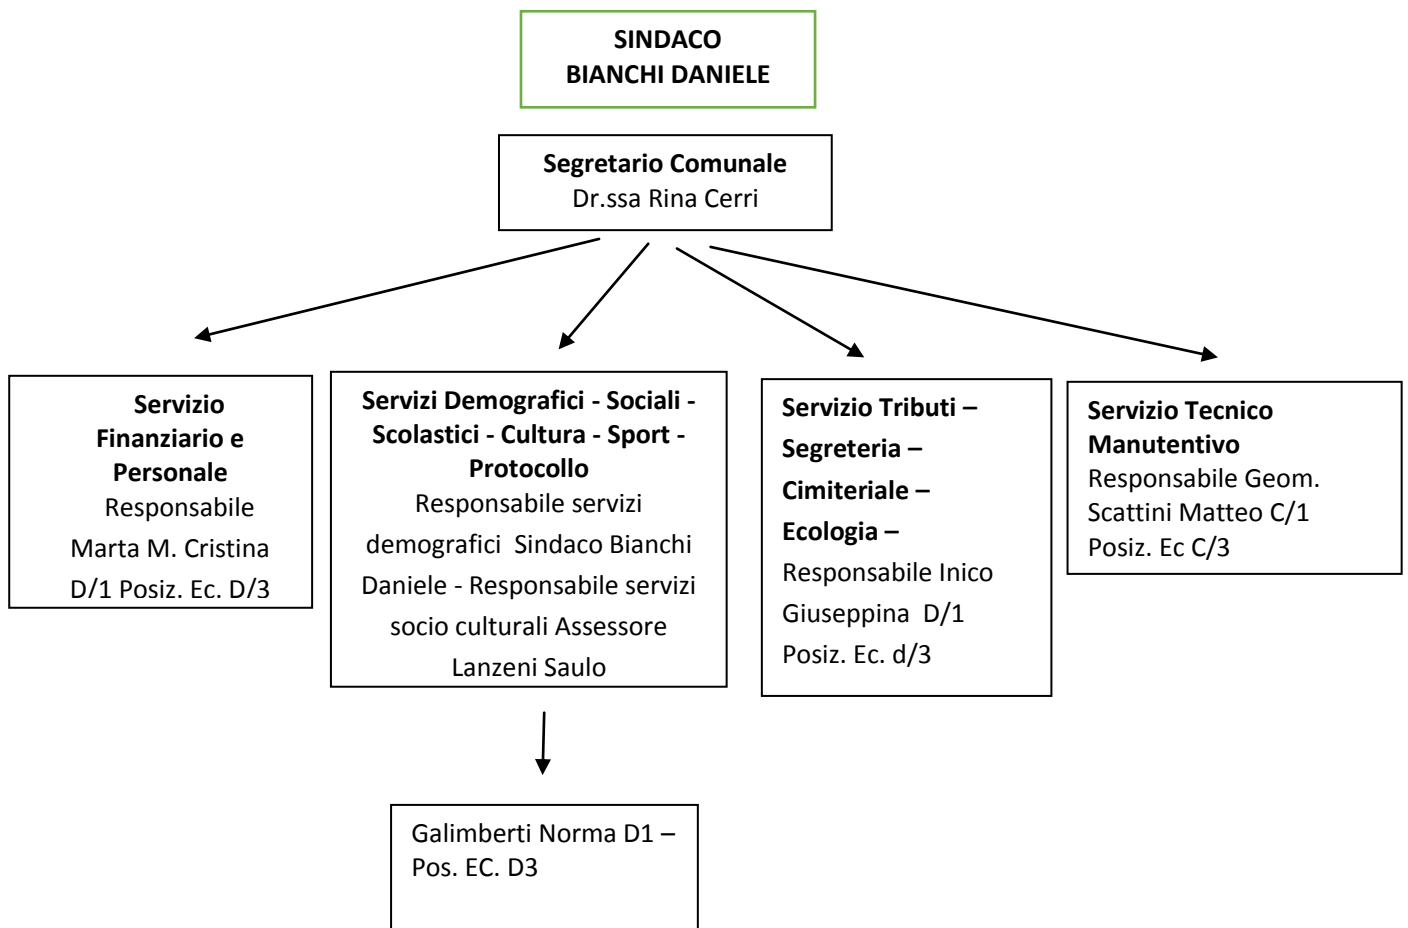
SINDACO
BIANCHI DANIELE

Segretario Comunale
Dr.ssa Rina Cerri

Servizio Finanziario e Personale
Responsabile Marta M. Cristina D/1 Posiz. Ec. D/3

Servizi Demografici - Sociali - Scolastici - Cultura - Sport - Protocollo
Responsabile servizi demografici Sindaco Bianchi Daniele - Responsabile servizi socio culturali Assessore Lanzeni Saulo

Galimberti Norma D1 – Pos. EC. D3

Servizio Tributi – Segreteria – Cimiteriale – Ecologia –
Responsabile Inico Giuseppina D/1 Posiz. Ec. d/3

Servizio Tecnico Manutentivo
Responsabile Geom. Scattini Matteo C/1 Posiz. Ec C/3